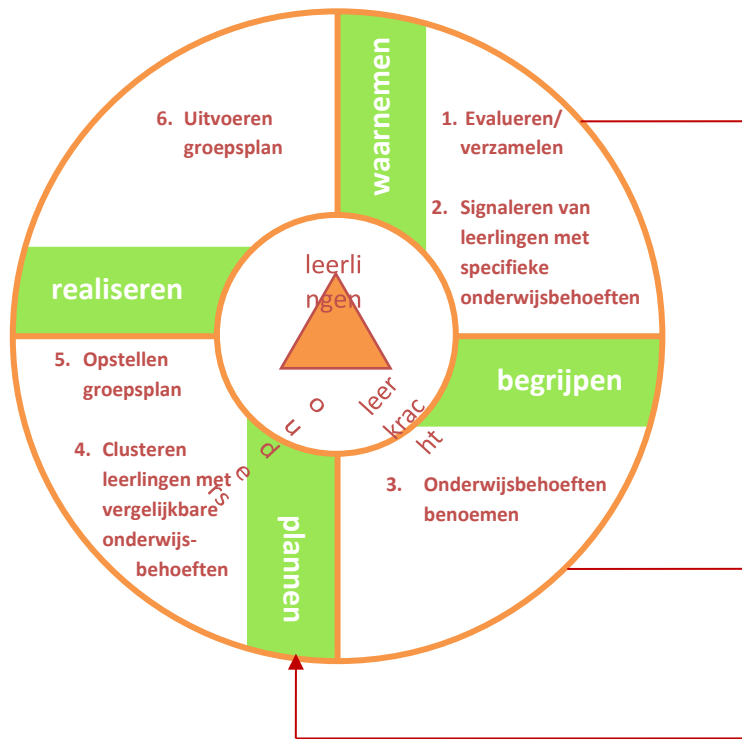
waarnemen

6. Uitvoeren groepsplan

1. Evalueren/ verzamelen

2. Signaleren van leerlingen met specifieke onderwijsbehoeften

realiseren

leerlingen

begrijpen

5. Opstellen groepsplan

ouders

leerkracht

4. Clusteren leerlingen met vergelijkbare onderwijsbehoeften

3. Onderwijsbehoeften benoemen

plannen